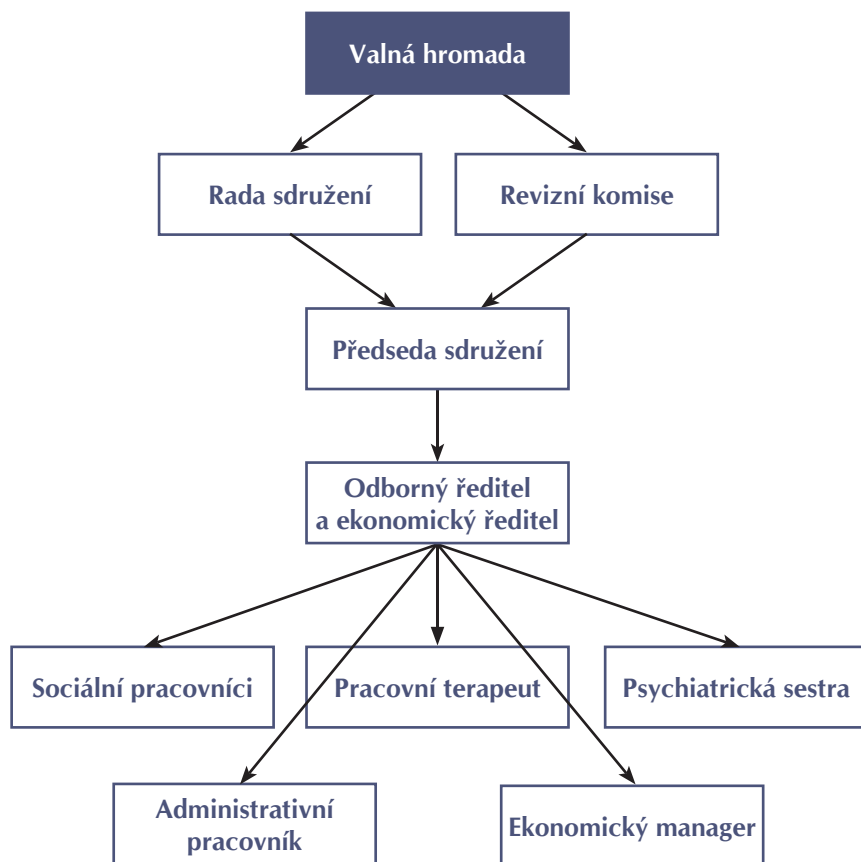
Valná hromada

Rada sdružení

Revizní komise

Předseda sdružení

Odborný ředitel a ekonomický ředitel

Sociální pracovníci

Pracovní terapeut

Psychiatrická sestra

Administrativní pracovník

Ekonomický manager